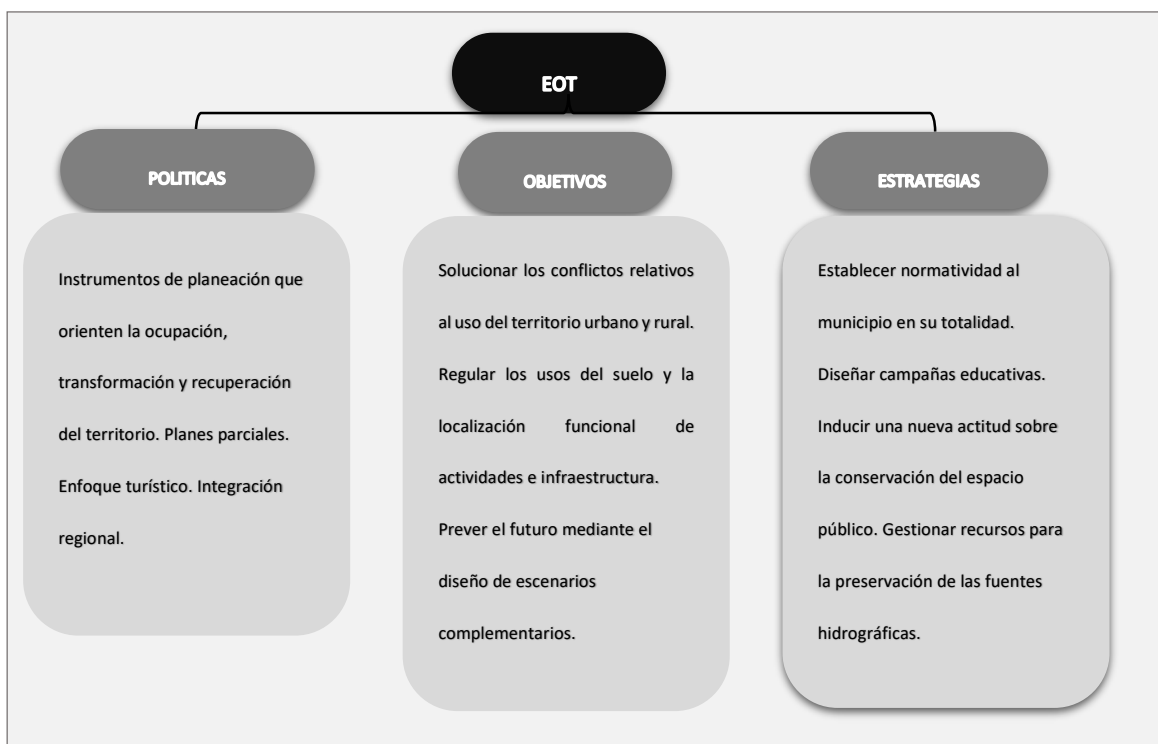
EOT

POLITICAS

Instrumentos de planeación que orienten la ocupación, transformación y recuperación del territorio. Planes parciales. Enfoque turístico. Integración regional.

OBJETIVOS

Solucionar los conflictos relativos al uso del territorio urbano y rural. Regular los usos del suelo y la localización funcional de actividades e infraestructura. Prever el futuro mediante el diseño de escenarios complementarios.

ESTRATEGIAS

Establecer normatividad al municipio en su totalidad. Diseñar campañas educativas. Inducir una nueva actitud sobre la conservación del espacio público. Gestionar recursos para la preservación de las fuentes hidrográficas.